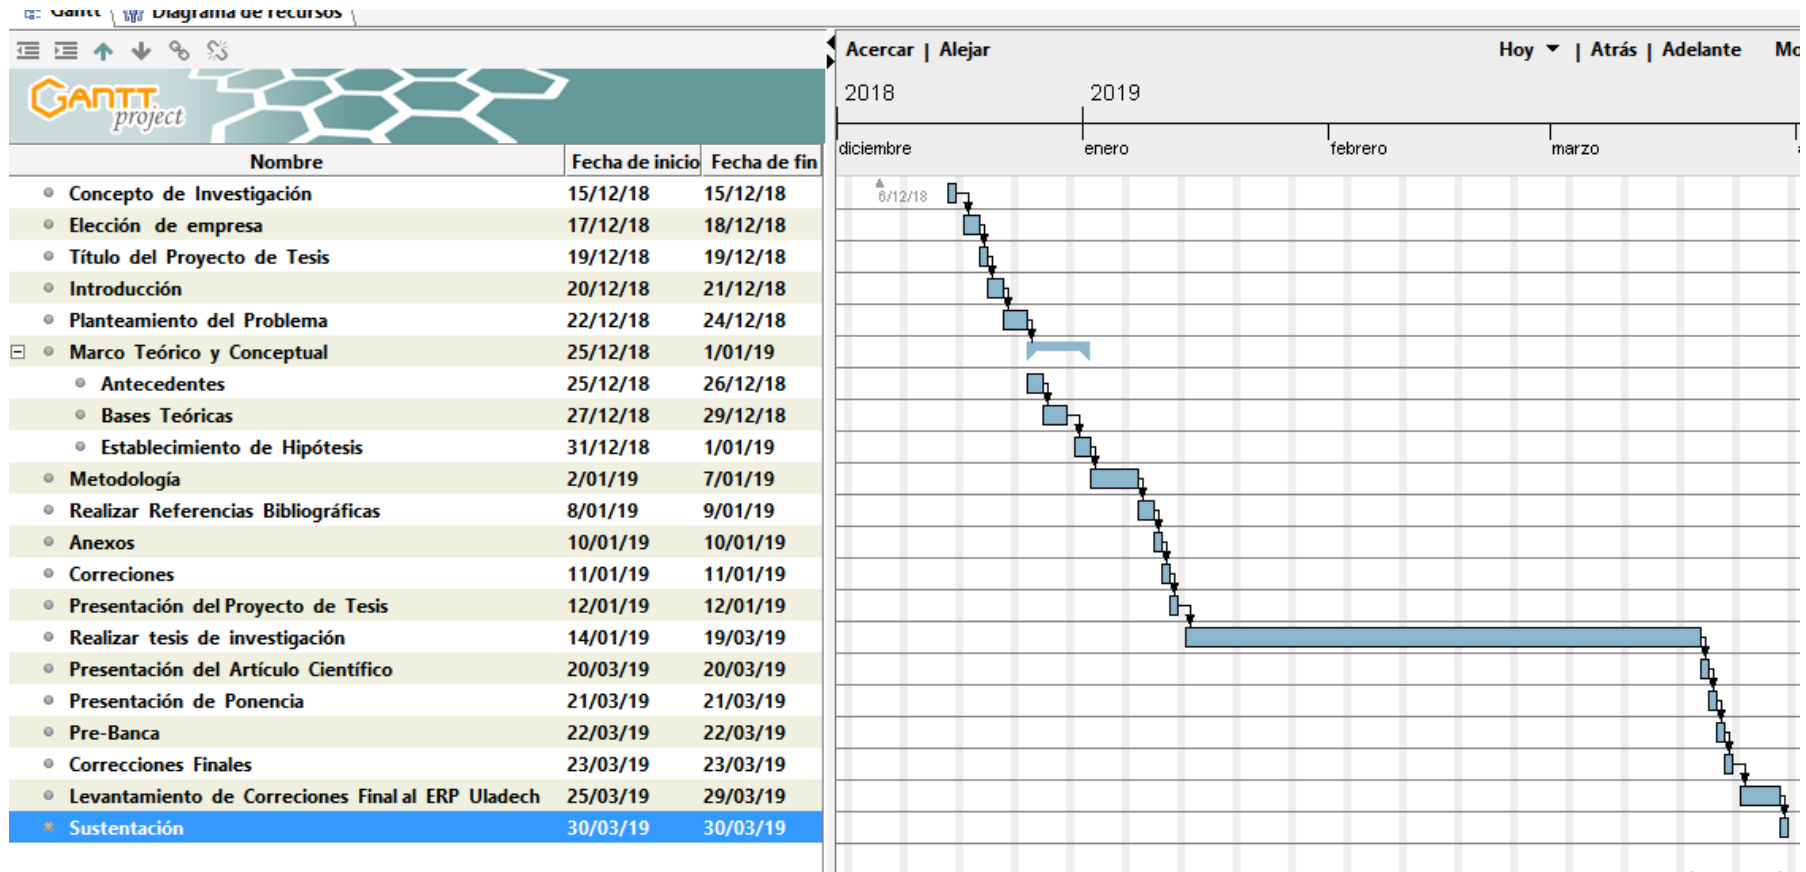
Gantt | Diagrama de recursos

GANTT project

| Nombre | Fecha de inicio | Fecha de fin |
|---|---|---|
| Concepto de Investigación | 15/12/18 | 15/12/18 |
| Elección de empresa | 17/12/18 | 18/12/18 |
| Título del Proyecto de Tesis | 19/12/18 | 19/12/18 |
| Introducción | 20/12/18 | 21/12/18 |
| Planteamiento del Problema | 22/12/18 | 24/12/18 |
| Marco Teórico y Conceptual | 25/12/18 | 1/01/19 |
| Antecedentes | 25/12/18 | 26/12/18 |
| Bases Teóricas | 27/12/18 | 29/12/18 |
| Establecimiento de Hipótesis | 31/12/18 | 1/01/19 |
| Metodología | 2/01/19 | 7/01/19 |
| Realizar Referencias Bibliográficas | 8/01/19 | 9/01/19 |
| Anexos | 10/01/19 | 10/01/19 |
| Correciones | 11/01/19 | 11/01/19 |
| Presentación del Proyecto de Tesis | 12/01/19 | 12/01/19 |
| Realizar tesis de investigación | 14/01/19 | 19/03/19 |
| Presentación del Artículo Científico | 20/03/19 | 20/03/19 |
| Presentación de Ponencia | 21/03/19 | 21/03/19 |
| Pre-Banca | 22/03/19 | 22/03/19 |
| Correcciones Finales | 23/03/19 | 23/03/19 |
| Levantamiento de Correciones Final al ERP Uladech | 25/03/19 | 29/03/19 |
| Sustentación | 30/03/19 | 30/03/19 |

Acercar | Alejar    Hoy | Atrás | Adelante  Mo

2018  2019
diciembre  enero  febrero  marzo
6/12/18